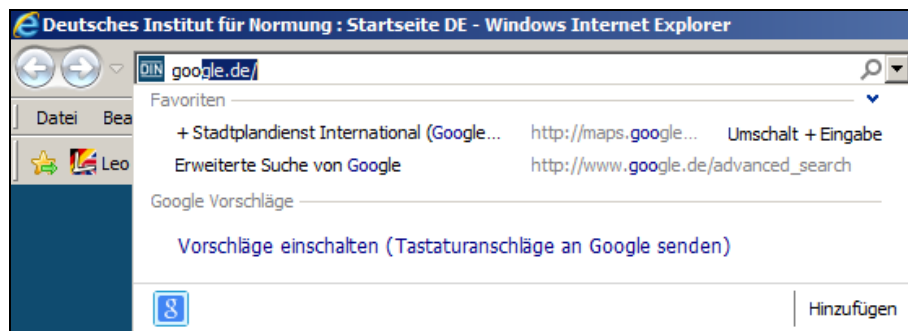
Deutsches Institut für Normung : Startseite DE - Windows Internet Explorer

DIN google.de/

Favoriten

+ Stadtplandienst International (Google... http://maps.google... Umschalt + Eingabe

Erweiterte Suche von Google http://www.google.de/advanced_search

Google Vorschläge

Vorschläge einschalten (Tastaturanschläge an Google senden)

Datei Bea

Leo

g

Hinzufügen